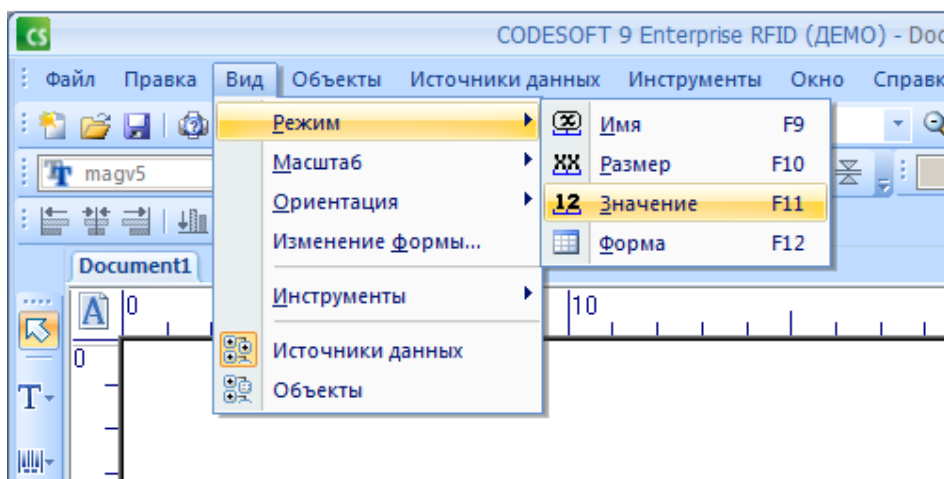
CS CODESOFT 9 Enterprise RFID (ДЕМО) - Doc

Файл Правка Вид Объекты Источники данных Инструменты Окно Справк

magv5

Document1

Режим
Масштаб
Ориентация
Изменение формы...
Инструменты
Источники данных
Объекты

Имя F9
XX Размер F10
12 Значение F11
Форма F12

0
10
0
A
T